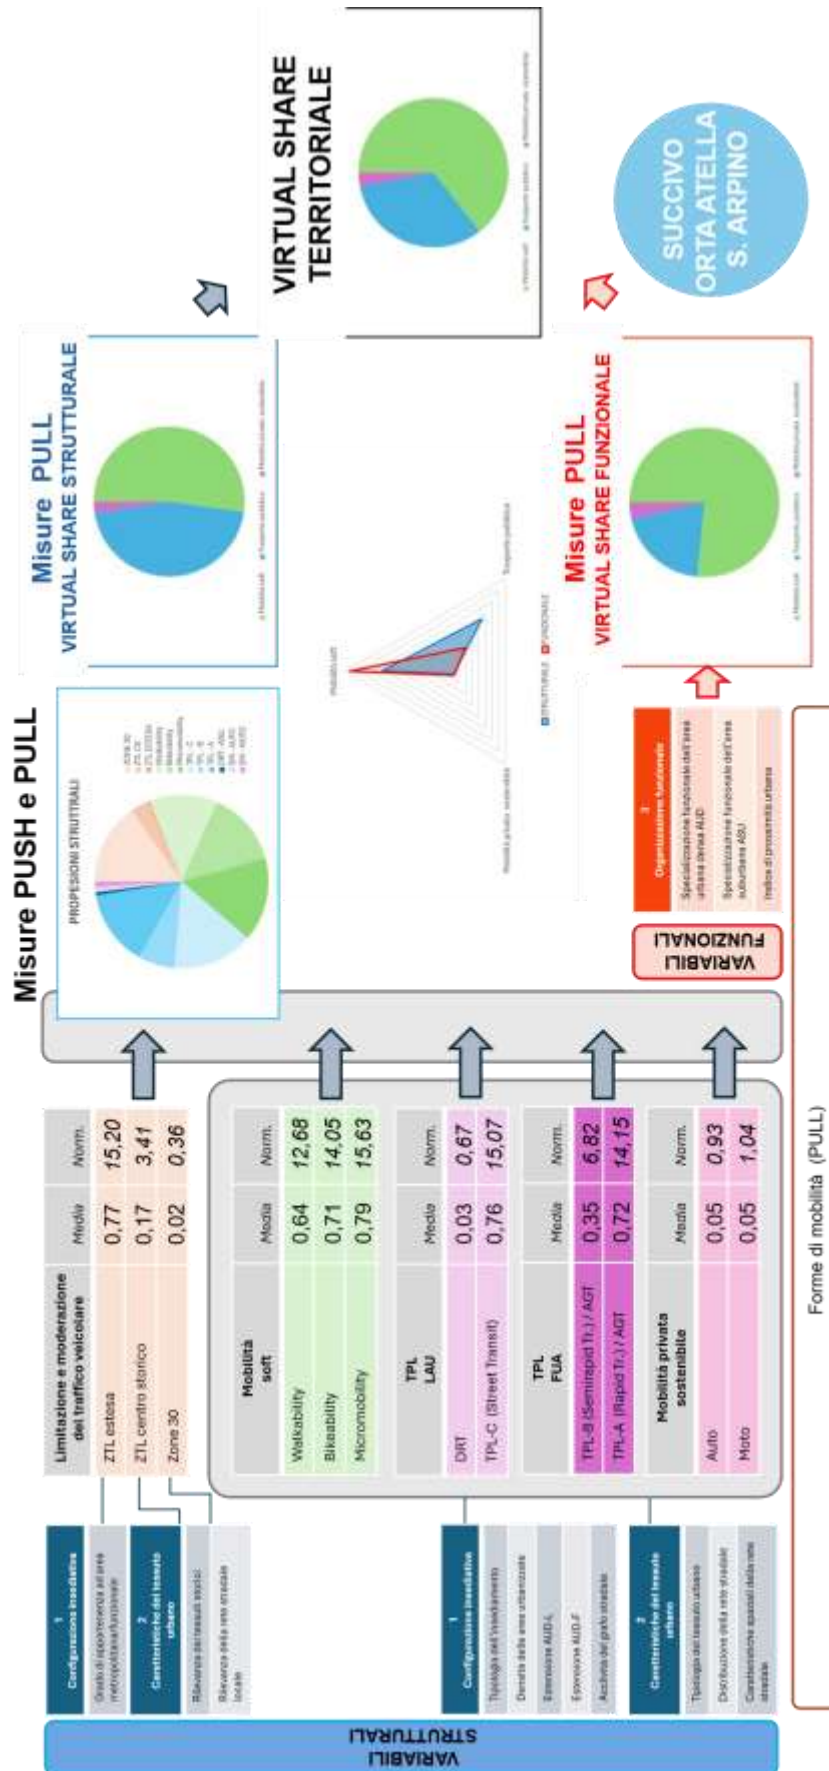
Misure PUSH e PULL

VARIABILI STRUTTURALI

1
Configurazione insediativa
Grado di appartenenza all'area metropolitana/funzionale

2
Caratteristiche del tessuto urbano
Rilevanza dei tessuti storici
Rilevanza della rete stradale locale

| Limitazione e moderazione del traffico veicolare | Media | Norm. |
|---|---|---|
| ZTL estesa | 0,77 | 15,20 |
| ZTL centro storico | 0,17 | 3,41 |
| Zone 30 | 0,02 | 0,36 |

1
Configurazione insediativa
Tipologia dell'insediamento
Densità delle aree urbanizzate
Estensione AUD-L
Estensione AUD-F
Ampiezza del grafo stradale

2
Caratteristiche del tessuto urbano
Tipologia del tessuto urbano
Distribuzione della rete stradale
Caratteristiche spaziali della rete stradale

| Mobilità soft | Media | Norm. |
|---|---|---|
| Walkability | 0,64 | 12,68 |
| Bikeability | 0,71 | 14,05 |
| Micromobility | 0,79 | 15,63 |

| TPL LAU | Media | Norm. |
|---|---|---|
| DRT | 0,03 | 0,67 |
| TPL-C (Street Transit) | 0,76 | 15,07 |

| TPL FUA | Media | Norm. |
|---|---|---|
| TPL-B (Semirapid Tr.) / AGT | 0,35 | 6,82 |
| TPL-A (Rapid Tr.) / AGT | 0,72 | 14,15 |

| Mobilità privata sostenibile | Media | Norm. |
|---|---|---|
| Auto | 0,05 | 0,93 |
| Moto | 0,05 | 1,04 |

Forme di mobilità (PULL)

PROPENSIONI STRUTTURALI

VARIABILI FUNZIONALI

3
Organizzazione funzionale
Specializzazione funzionale dell'area urbana densa AUD
Specializzazione funzionale dell'area suburbana ASU
Indice di prossimità urbana

Mobilità soft
Trasporto pubblico
Mobilità privata sostenibile
STRUTTURALE FUNZIONALE

Misure PULL
VIRTUAL SHARE STRUTTURALE

Misure PULL
VIRTUAL SHARE FUNZIONALE

VIRTUAL SHARE TERRITORIALE

SUCCIVO
ORTA ATELLA
S. ARPINO